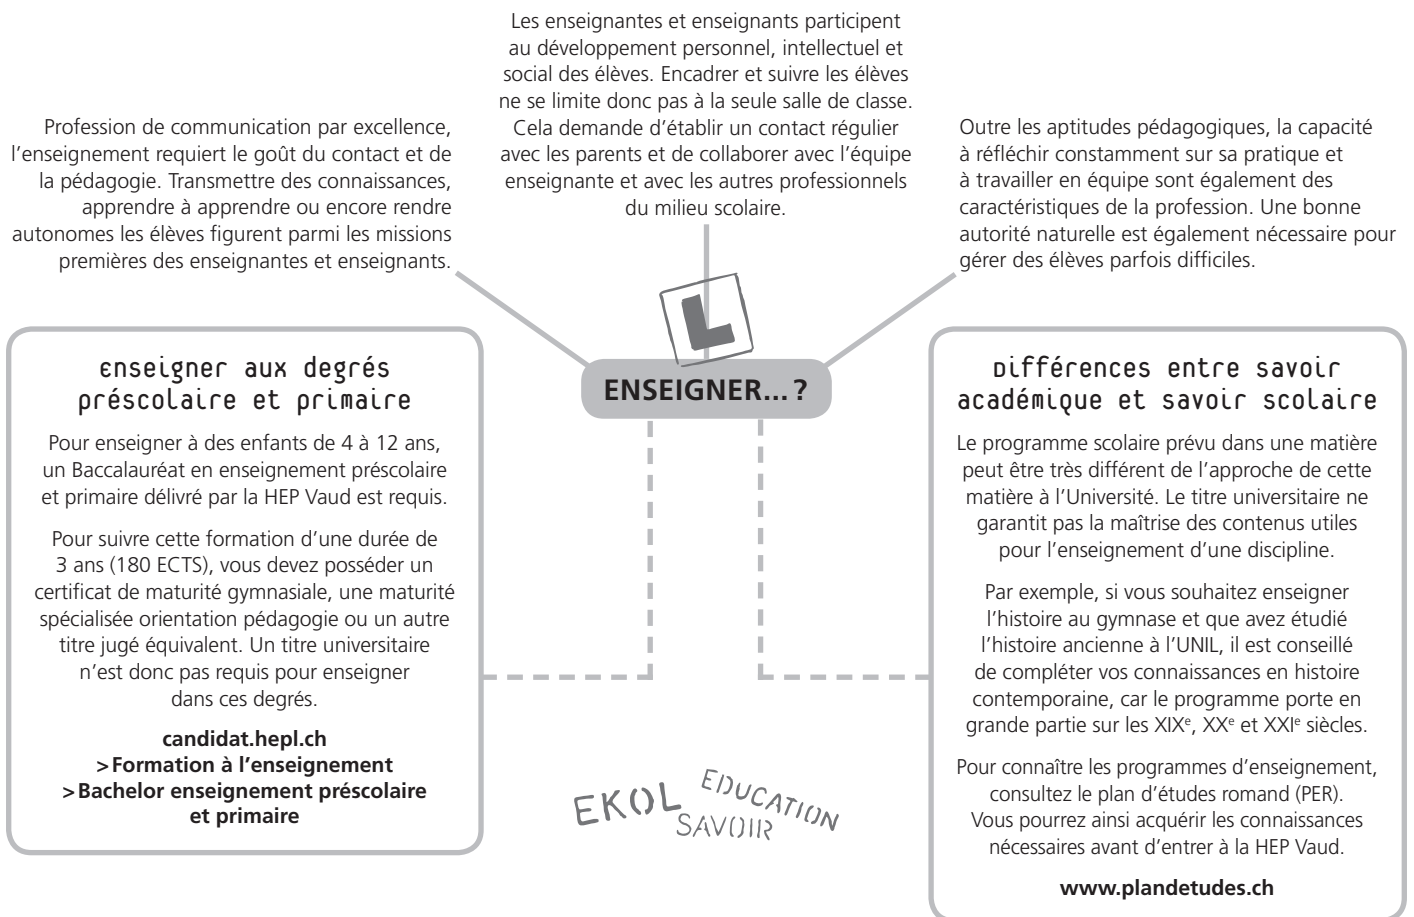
Profession de communication par excellence, l'enseignement requiert le goût du contact et de la pédagogie. Transmettre des connaissances, apprendre à apprendre ou encore rendre autonomes les élèves figurent parmi les missions premières des enseignantes et enseignants.

Les enseignantes et enseignants participent au développement personnel, intellectuel et social des élèves. Encadrer et suivre les élèves ne se limite donc pas à la seule salle de classe. Cela demande d'établir un contact régulier avec les parents et de collaborer avec l'équipe enseignante et avec les autres professionnels du milieu scolaire.

Outre les aptitudes pédagogiques, la capacité à réfléchir constamment sur sa pratique et à travailler en équipe sont également des caractéristiques de la profession. Une bonne autorité naturelle est également nécessaire pour gérer des élèves parfois difficiles.

L

ENSEIGNER... ?

enseigner aux degrés préscolaire et primaire

Pour enseigner à des enfants de 4 à 12 ans, un Baccalauréat en enseignement préscolaire et primaire délivré par la HEP Vaud est requis.

Pour suivre cette formation d'une durée de 3 ans (180 ECTS), vous devez posséder un certificat de maturité gymnasiale, une maturité spécialisée orientation pédagogie ou un autre titre jugé équivalent. Un titre universitaire n'est donc pas requis pour enseigner dans ces degrés.

candidat.hepl.ch
> Formation à l'enseignement
> Bachelor enseignement préscolaire et primaire

EKOL EDUCATION SAVOIR

Différences entre savoir académique et savoir scolaire

Le programme scolaire prévu dans une matière peut être très différent de l'approche de cette matière à l'Université. Le titre universitaire ne garantit pas la maîtrise des contenus utiles pour l'enseignement d'une discipline.

Par exemple, si vous souhaitez enseigner l'histoire au gymnase et que avez étudié l'histoire ancienne à l'UNIL, il est conseillé de compléter vos connaissances en histoire contemporaine, car le programme porte en grande partie sur les XIX$^e$, XX$^e$ et XXI$^e$ siècles.

Pour connaître les programmes d'enseignement, consultez le plan d'études romand (PER). Vous pourrez ainsi acquérir les connaissances nécessaires avant d'entrer à la HEP Vaud.

www.plandetudes.ch